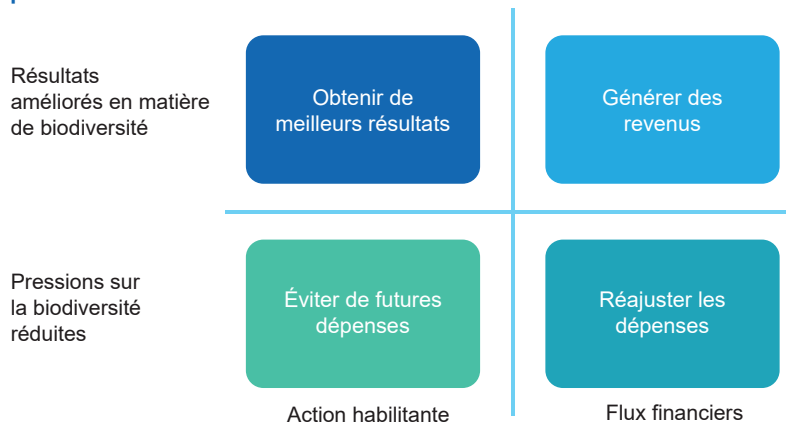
Résultats améliorés en matière de biodiversité

Obtenir de meilleurs résultats

Générer des revenus

Pressions sur la biodiversité réduites

Éviter de futures dépenses

Réajuster les dépenses

Action habilitante

Flux financiers